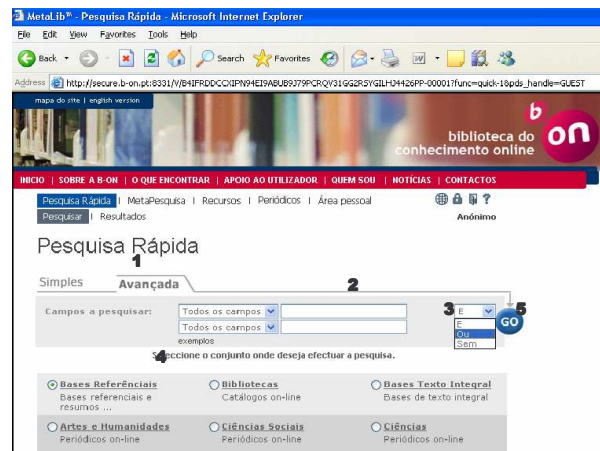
MetaLib℠ - Pesquisa Rápida - Microsoft Internet Explorer

File Edit View Favorites Tools Help

Back Search Favorites

Address http://secure.b-on.pt:8331/V/B4IFRDDCCXIPN94EI9ABUB9J79PCRQV31GG2RSYGILHJ4426PP-00001?func=quick-1&pds_handle=GUEST

mapa do site | english version

b
biblioteca do conhecimento online on

INICIO | SOBRE A B-ON | O QUE ENCONTRAR | APOIO AO UTILIZADOR | QUEM SOU | NOTÍCIAS | CONTACTOS

Pesquisa Rápida | MetaPesquisa | Recursos | Periódicos | Área pessoal

Pesquisar | Resultados

Anónimo

Pesquisa Rápida

1

Simples Avançada

2

Campos a pesquisar: Todos os campos

Todos os campos

exemplos

3 E 5

E
Ou
Sem

GO

Seleccione o conjunto onde deseja efectuar a pesquisa.

4

Bases Referênciais
Bases referenciais e resumos ...

Bibliotecas
Catálogos on-line

Bases Texto Integral
Bases de texto integral

Artes e Humanidades
Periódicos on-line

Ciências Sociais
Periódicos on-line

Ciências
Periódicos on-line